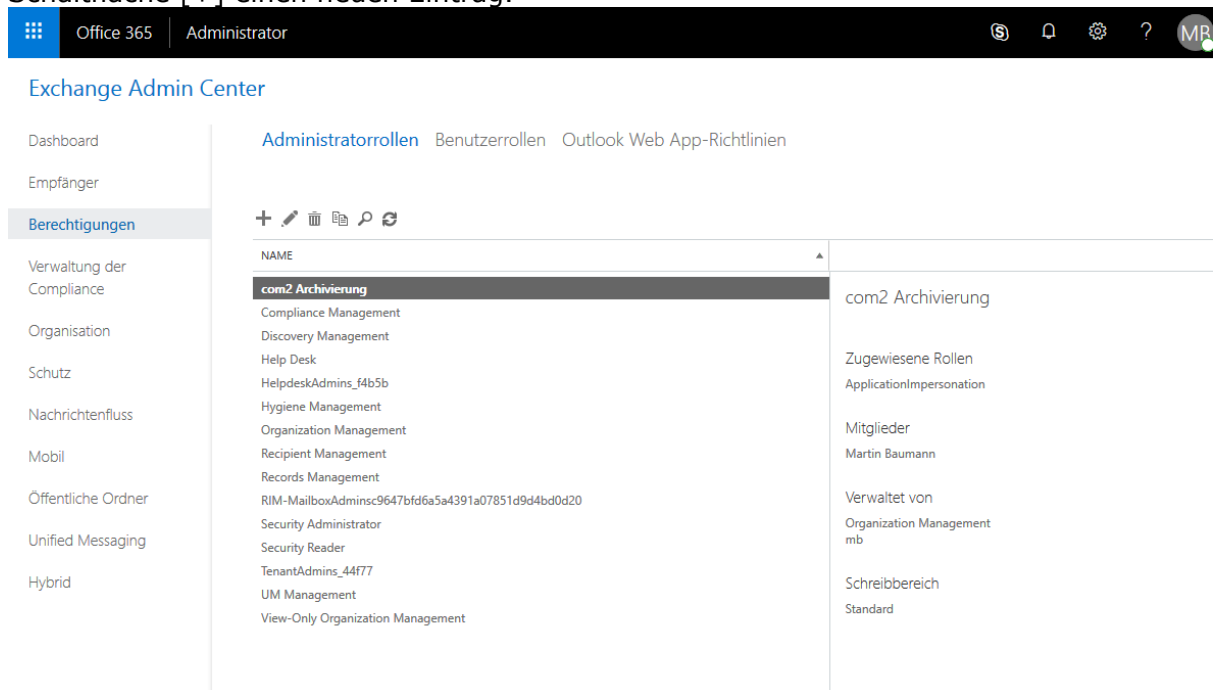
Schaltfläche [+] einen neuen Eintrag.

Office 365 | Administrator

MB

Exchange Admin Center

Dashboard
Empfänger
Berechtigungen
Verwaltung der Compliance
Organisation
Schutz
Nachrichtenfluss
Mobil
Öffentliche Ordner
Unified Messaging
Hybrid

Administratorrollen Benutzerrollen Outlook Web App-Richtlinien

NAME

com2 Archivierung
Compliance Management
Discovery Management
Help Desk
HelpdeskAdmins_f4b5b
Hygiene Management
Organization Management
Recipient Management
Records Management
RIM-MailboxAdminsc9647bfd6a5a4391a07851d9d4bd0d20
Security Administrator
Security Reader
TenantAdmins_44f77
UM Management
View-Only Organization Management

com2 Archivierung

Zugewiesene Rollen
ApplicationImpersonation

Mitglieder
Martin Baumann

Verwaltet von
Organization Management
mb

Schreibbereich
Standard